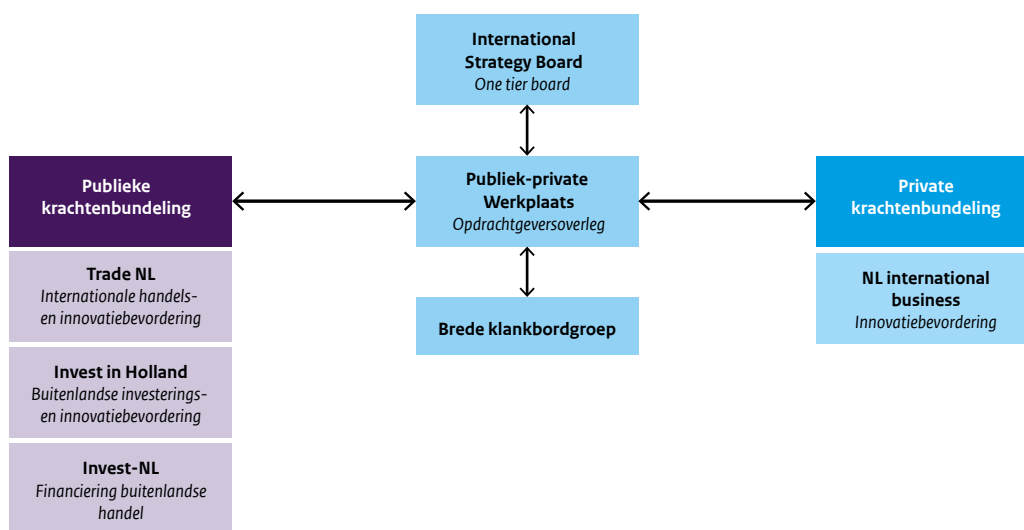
International Strategy Board
One tier board

Publieke krachtenbundeling

Publiek-private Werkplaats
Opdrachtgeversoverleg

Private krachtenbundeling

Trade NL
Internationale handels- en innovatiebevordering

Invest in Holland
Buitenlandse investerings- en innovatiebevordering

Invest-NL
Financiering buitenlandse handel

Brede klankbordgroep

NL international business
Innovatiebevordering